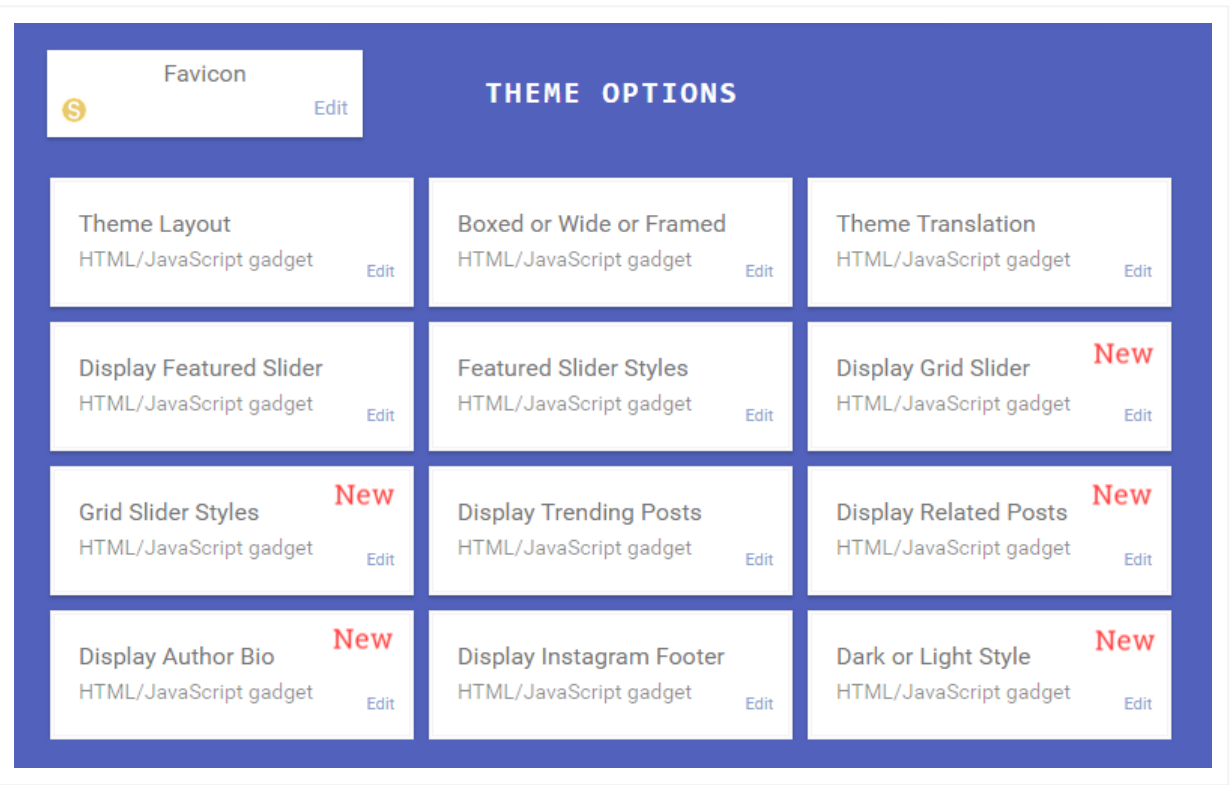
Favicon
S
Edit

THEME OPTIONS

Theme Layout
HTML/JavaScript gadget
Edit

Boxed or Wide or Framed
HTML/JavaScript gadget
Edit

Theme Translation
HTML/JavaScript gadget
Edit

Display Featured Slider
HTML/JavaScript gadget
Edit

Featured Slider Styles
HTML/JavaScript gadget
Edit

New
Display Grid Slider
HTML/JavaScript gadget
Edit

New
Grid Slider Styles
HTML/JavaScript gadget
Edit

Display Trending Posts
HTML/JavaScript gadget
Edit

New
Display Related Posts
HTML/JavaScript gadget
Edit

New
Display Author Bio
HTML/JavaScript gadget
Edit

Display Instagram Footer
HTML/JavaScript gadget
Edit

New
Dark or Light Style
HTML/JavaScript gadget
Edit